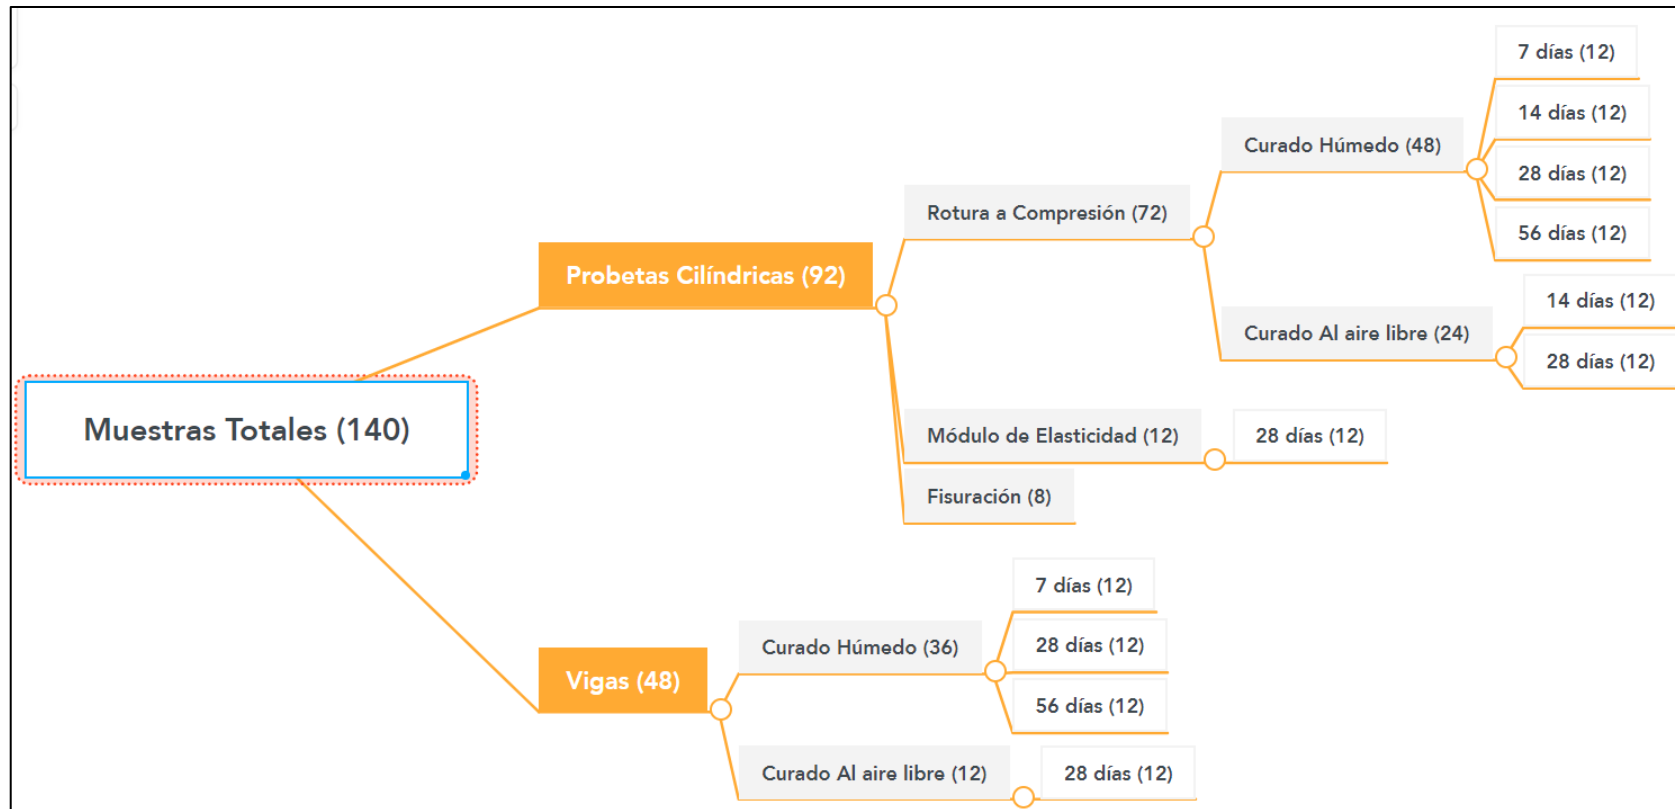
Muestras Totales (140)

Probetas Cilíndricas (92)

Rotura a Compresión (72)

Curado Húmedo (48)

7 días (12)

14 días (12)

28 días (12)

56 días (12)

Curado Al aire libre (24)

14 días (12)

28 días (12)

Módulo de Elasticidad (12)

28 días (12)

Fisuración (8)

Vigas (48)

Curado Húmedo (36)

7 días (12)

28 días (12)

56 días (12)

Curado Al aire libre (12)

28 días (12)